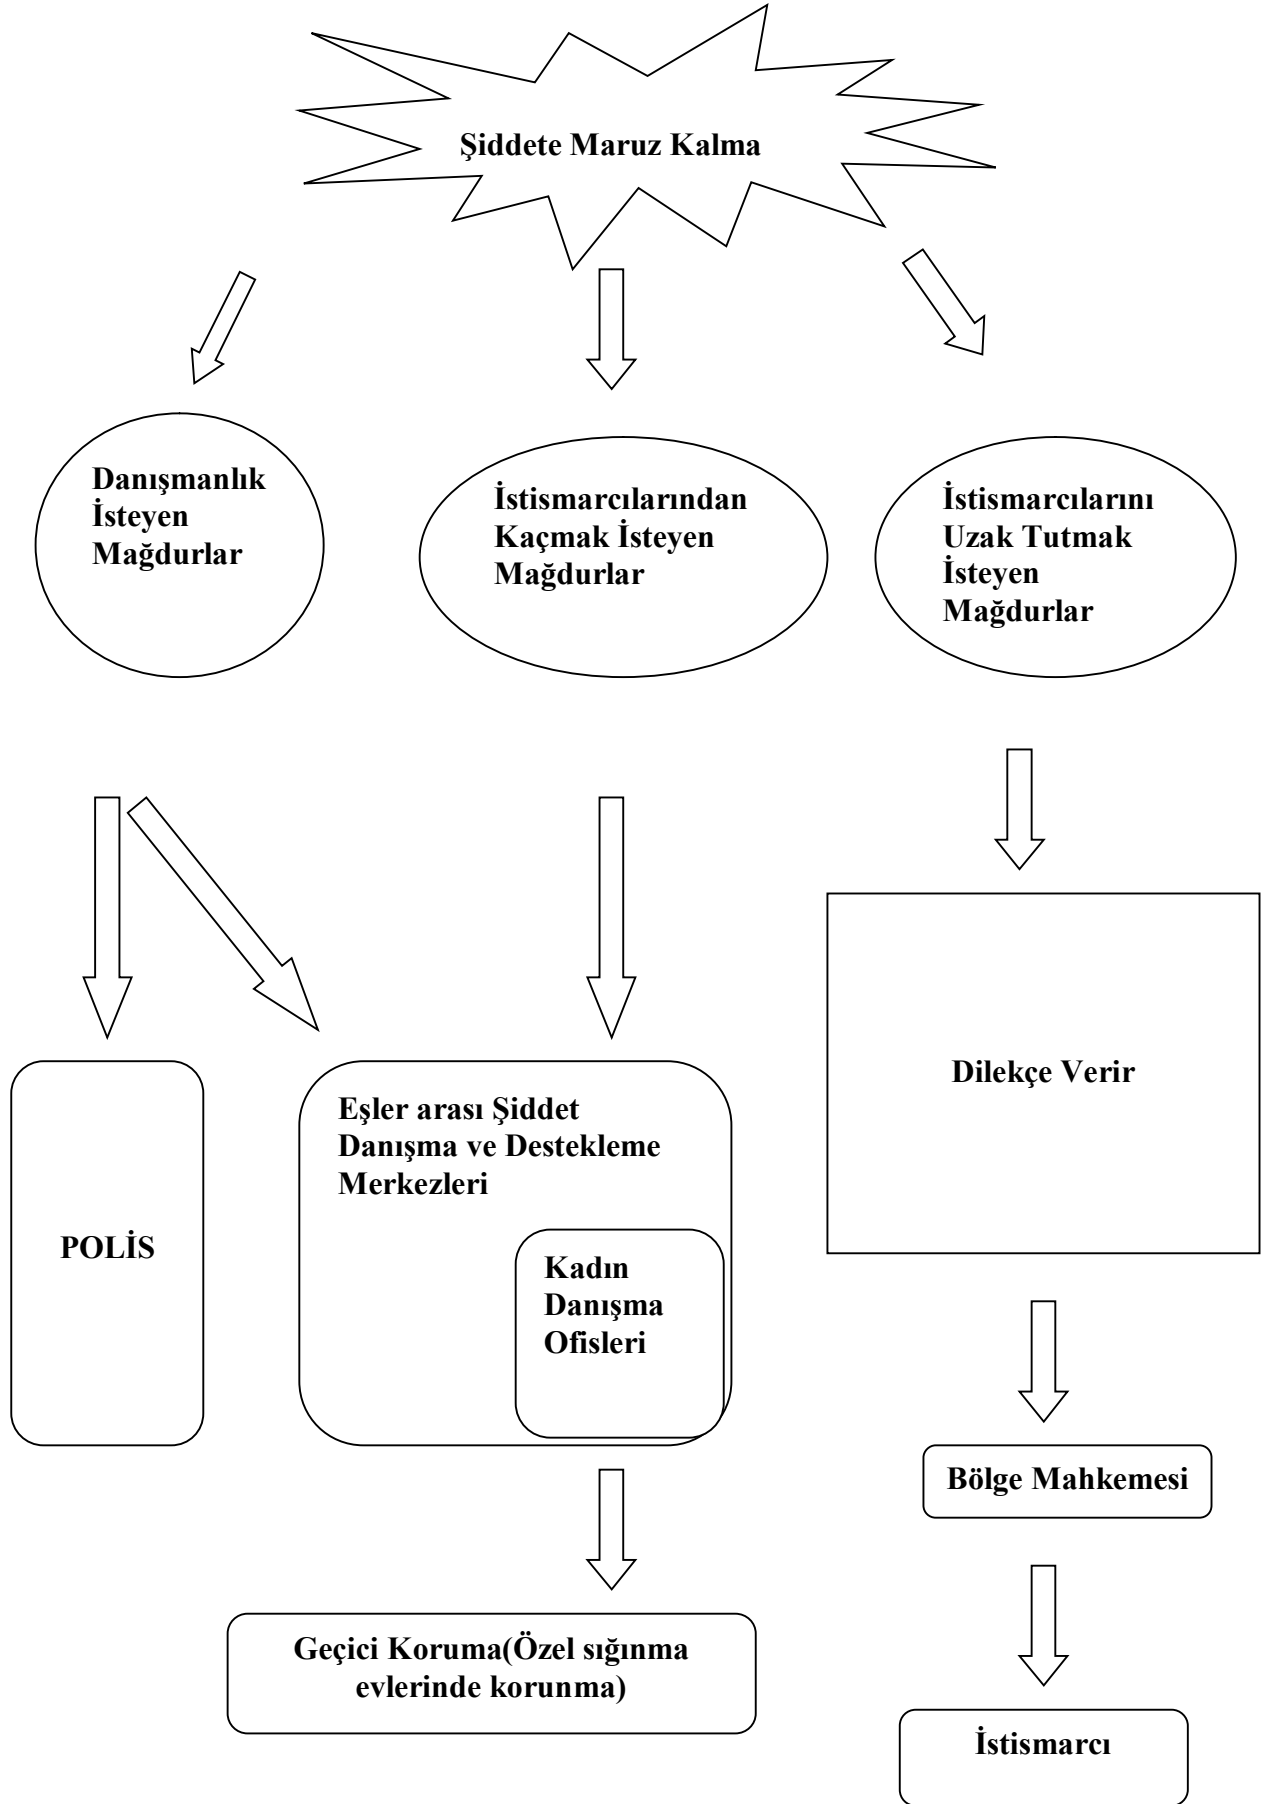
Şiddete Maruz Kalma

Danışmanlık İsteyen Mağdurlar

İstismarcılarından Kaçmak İsteyen Mağdurlar

İstismarcılarını Uzak Tutmak İsteyen Mağdurlar

Dilekçe Verir

POLİS

Eşler arası Şiddet Danışma ve Destekleme Merkezleri

Kadın Danışma Ofisleri

Bölge Mahkemesi

Geçici Koruma(Özel sığınma evlerinde korunma)

İstismarcı